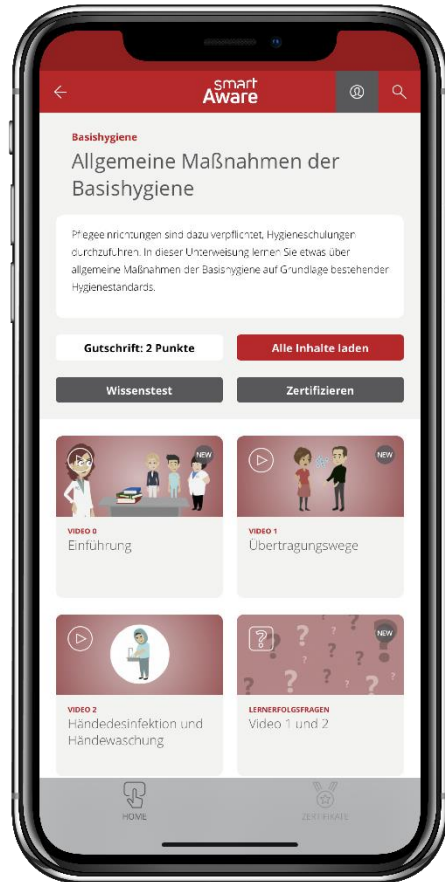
smart Aware

Basishygiene

Allgemeine Maßnahmen der Basishygiene

Pflegeeinrichtungen sind dazu verpflichtet, Hygieneschulungen durchzuführen. In dieser Unterweisung lernen Sie etwas über allgemeine Maßnahmen der Basishygiene auf Grundlage bestehender Hygienestandards.

Gutschrift: 2 Punkte

Alle Inhalte laden

Wissenstest

Zertifizieren

NEW

VIDEO 0
Einführung

NEW

VIDEO 1
Übertragungswege

VIDEO 2
Händedesinfektion und Händewaschung

NEW

LERNERFOLGSFRAGEN
Video 1 und 2

HOME

ZERTIFIKATE